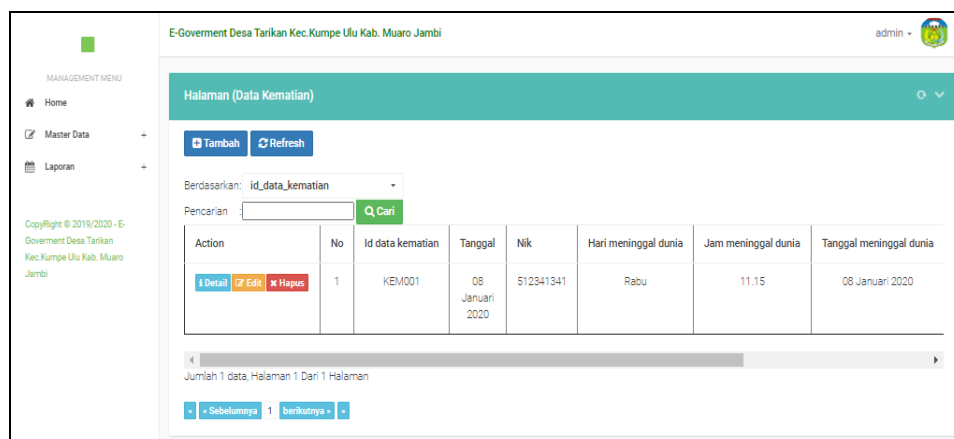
E-Goverment Desa Tarikan Kec.Kumpe Ulu Kab. Muaro Jambi

admin

MANAGEMENT MENU

Home

Master Data +

Laporan +

CopyRight © 2019/2020 - E-Goverment Desa Tarikan Kec.Kumpe Ulu Kab. Muaro Jambi

Halaman (Data Kematian)

Tambah Refresh

Berdasarkan: id_data_kematian

Pencarian : Cari

| Action | No | Id data kematian | Tanggal | Nik | Hari meninggal dunia | Jam meninggal dunia | Tanggal meninggal dunia |
|---|---|---|---|---|---|---|---|
| Detail Edit Hapus | 1 | KEM001 | 08 Januari 2020 | 512341341 | Rabu | 11.15 | 08 Januari 2020 |

Jumlah 1 data, Halaman 1 Dari 1 Halaman

« « Sebelumnya 1 berikutnya » »